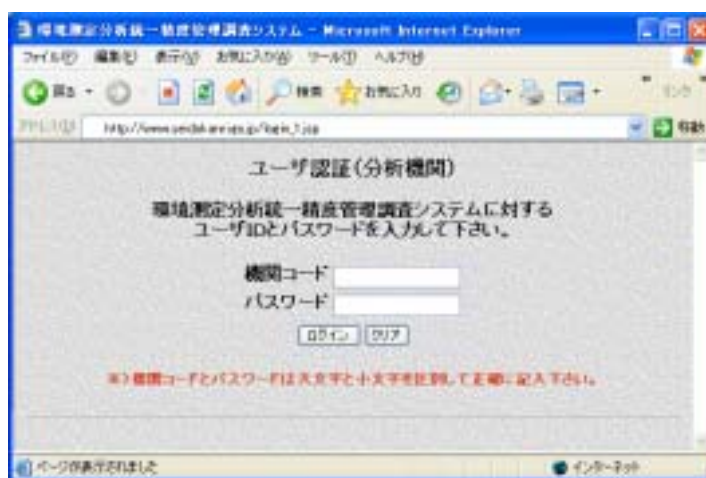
環境測定分析統一精度管理調査システム - Microsoft Internet Explorer

ファイル(F) 編集(E) 表示(V) お気に入り(A) ツール(T) ヘルプ(H)

戻る 検索 お気に入り

アドレス(D) http://www.seidakan.env.go.jp/login_1.jsp 移動 リンク

ユーザ認証(分析機関)

環境測定分析統一精度管理調査システムに対する
ユーザIDとパスワードを入力して下さい。

機関コード

パスワード

ログイン クリア

※)機関コードとパスワードは大文字と小文字を区別して正確に記入下さい。

ページが表示されました

インターネット